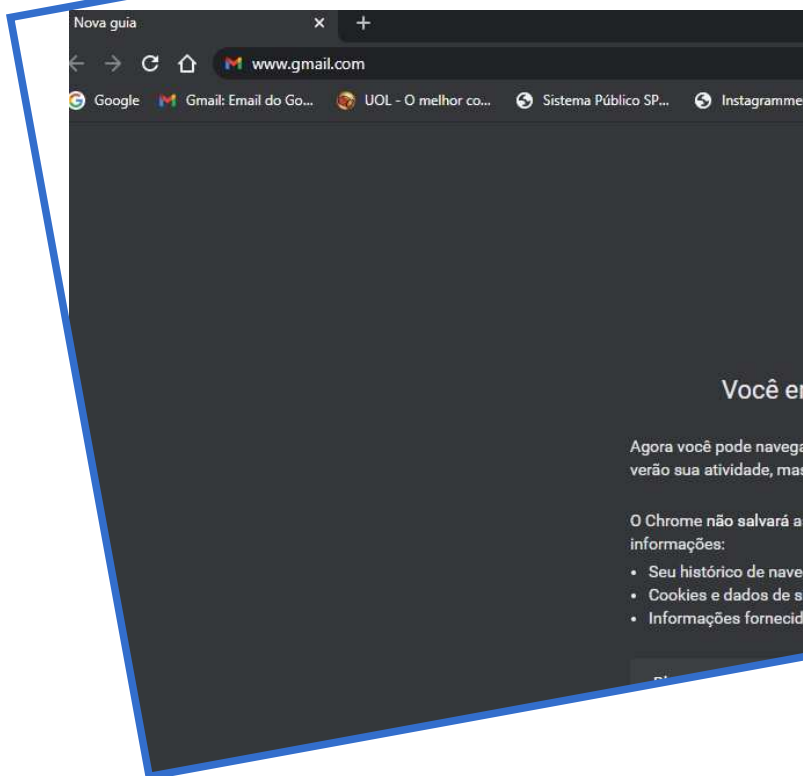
Nova guia
×
+
www.gmail.com
Google
Gmail: Email do Go...
UOL - O melhor co...
Sistema Público SP...
Instagramme

Você er

Agora você pode navega
verão sua atividade, mas

O Chrome não salvará a
informações:
• Seu histórico de nave
• Cookies e dados de s
• Informações fornecid